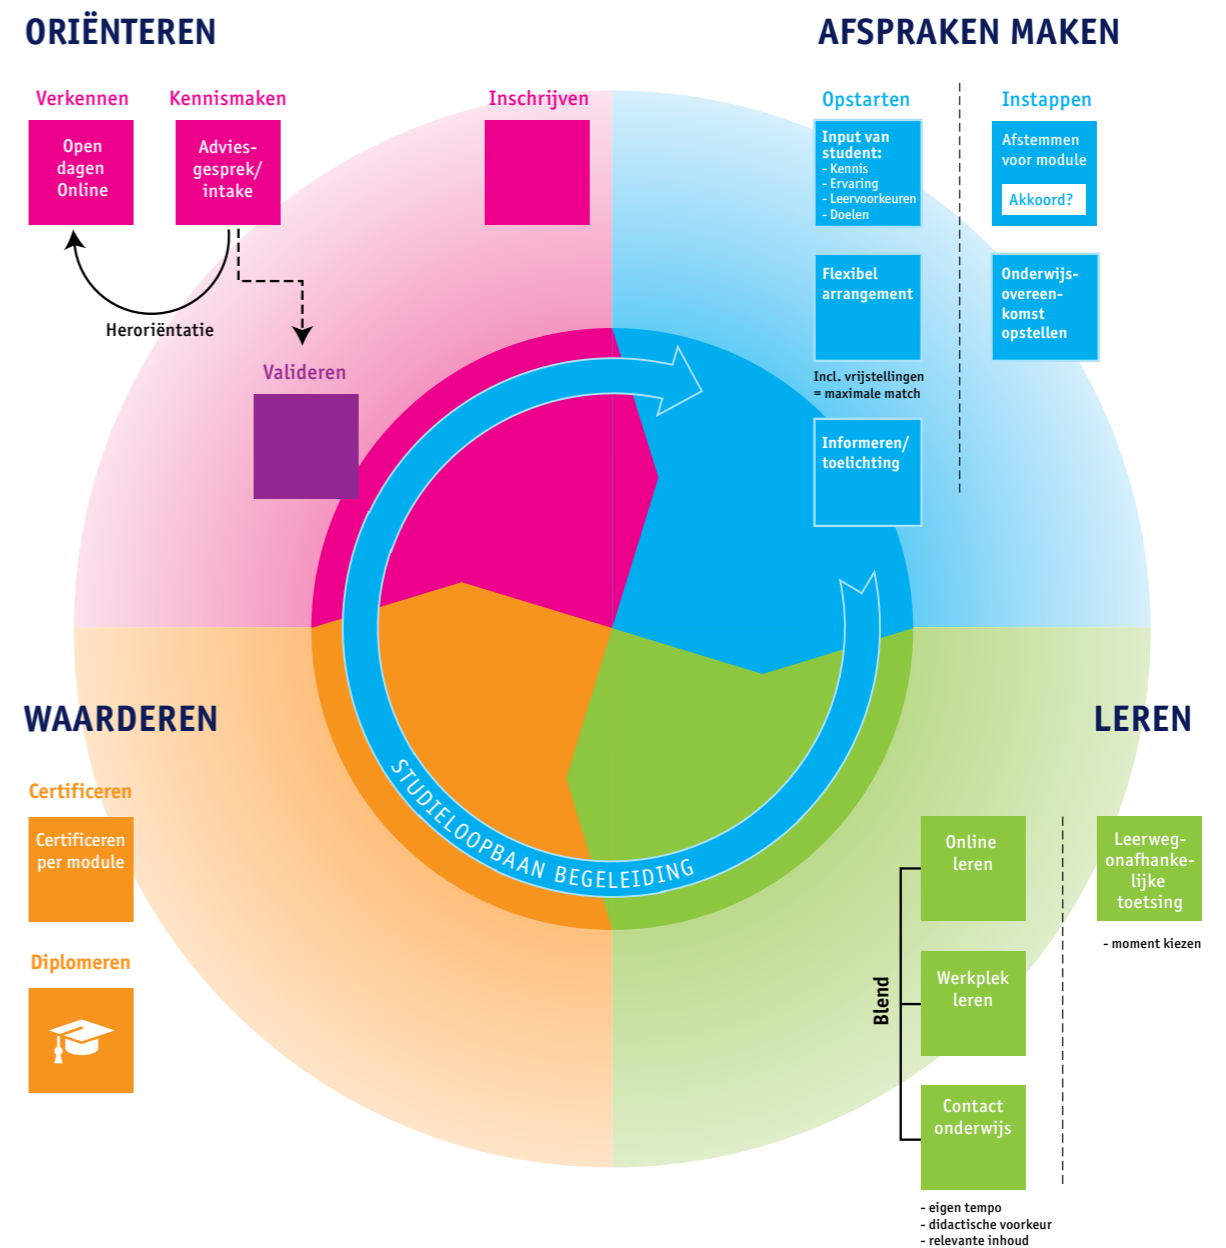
ORIËNTEREN

Verkennen

Open dagen Online

Kennismaken

Advies-gesprek/ intake

Heroriëntatie

Inschrijven

Valideren

AFSPRAKEN MAKEN

Opstarten

Input van student:
- Kennis
- Ervaring
- Leervoorkeuren
- Doelen

Flexibel arrangement

Incl. vrijstellingen = maximale match

Informeren/ toelichting

Instappen

Afstemmen voor module

Akkoord?

Onderwijs-overeen-komst opstellen

STUDIELOOPBAAN BEGELEIDING

WAARDEREN

Certificeren

Certificeren per module

Diplomeren

LEREN

Blend

Online leren

Werkplek leren

Contact onderwijs

- eigen tempo
- didactische voorkeur
- relevante inhoud

Leerweg-onafhanke-lijke toetsing

- moment kiezen